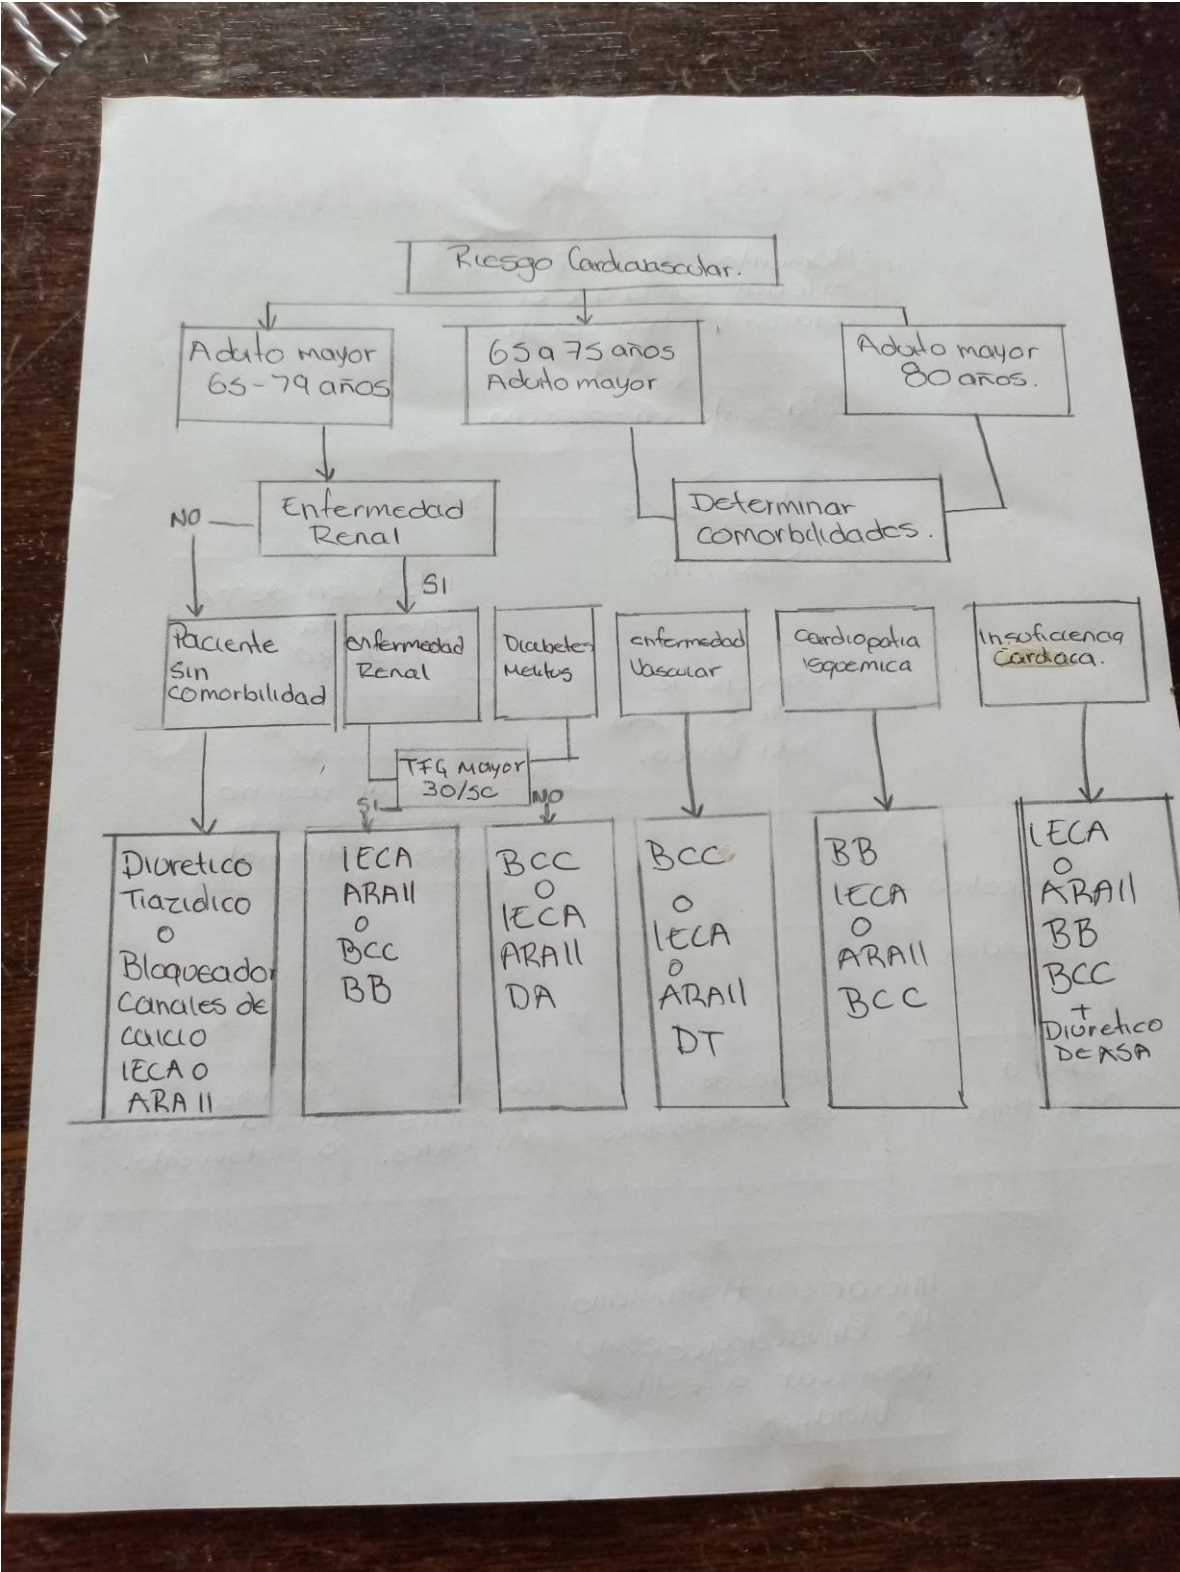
Riesgo Cardiovascular.

Aduto mayor 65-79 años

65 a 75 años Aduto mayor

Aduto mayor 80 años.

Enfermedad Renal

NO

SI

Determinar comorbilidades.

Paciente sin comorbilidad

enfermedad Renal

Diabetes Melitus

enfermedad Vascular

Cardiopatia isquemica

Insuficiencia Cardiaca.

TFG Mayor 30/SC

SI

NO

Diuretico Tiazidico o Bloqueador Canales de calcio IECA o ARA II

IECA ARAII o BCC BB

BCC o IECA ARAII DA

BCC o IECA o ARAII DT

BB IECA o ARAII BCC

IECA o ARAII BB BCC + Diuretico DE ASA